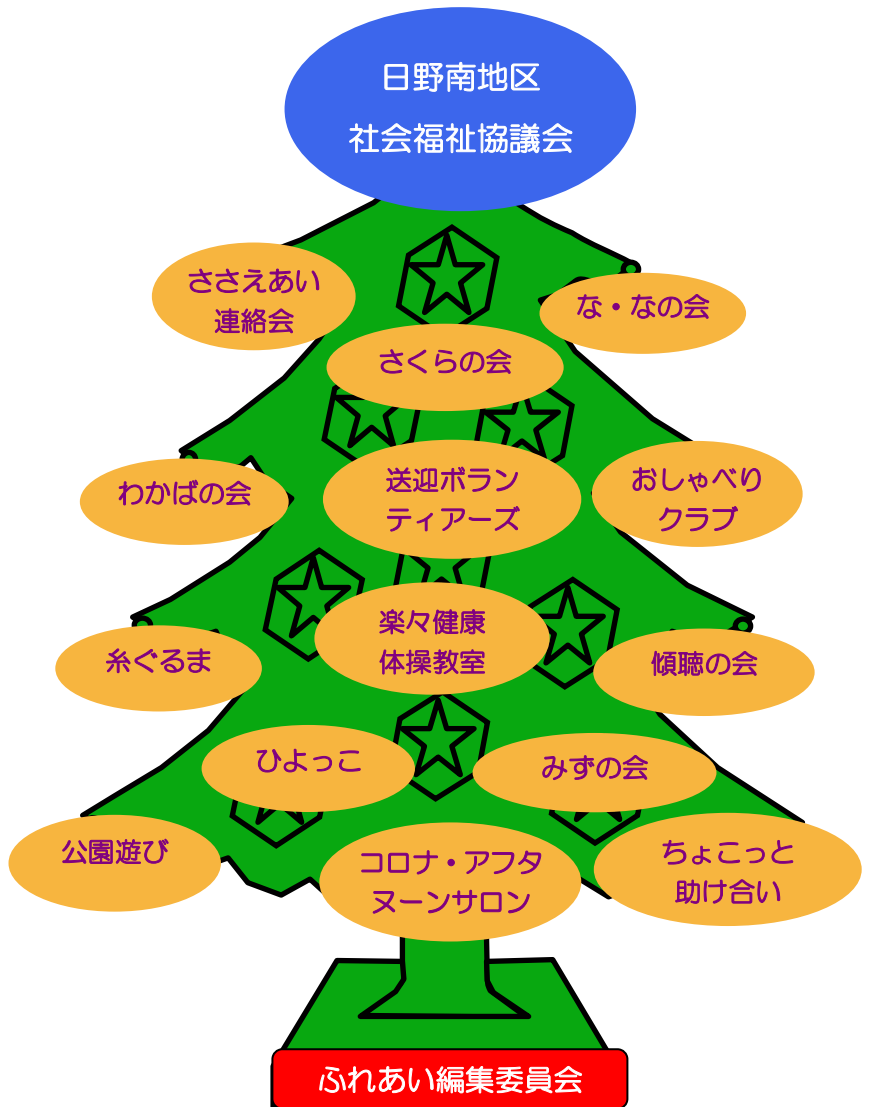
日野南地区
社会福祉協議会

ささえあい
連絡会

な・なの会

さくらの会

わかばの会

送迎ボラン
ティアーズ

おしゃべり
クラブ

糸ぐるま

楽々健康
体操教室

傾聴の会

ひよっこ

みずの会

公園遊び

コロナ・アフタ
ヌーンサロン

ちょこっと
助け合い

ふれあい編集委員会